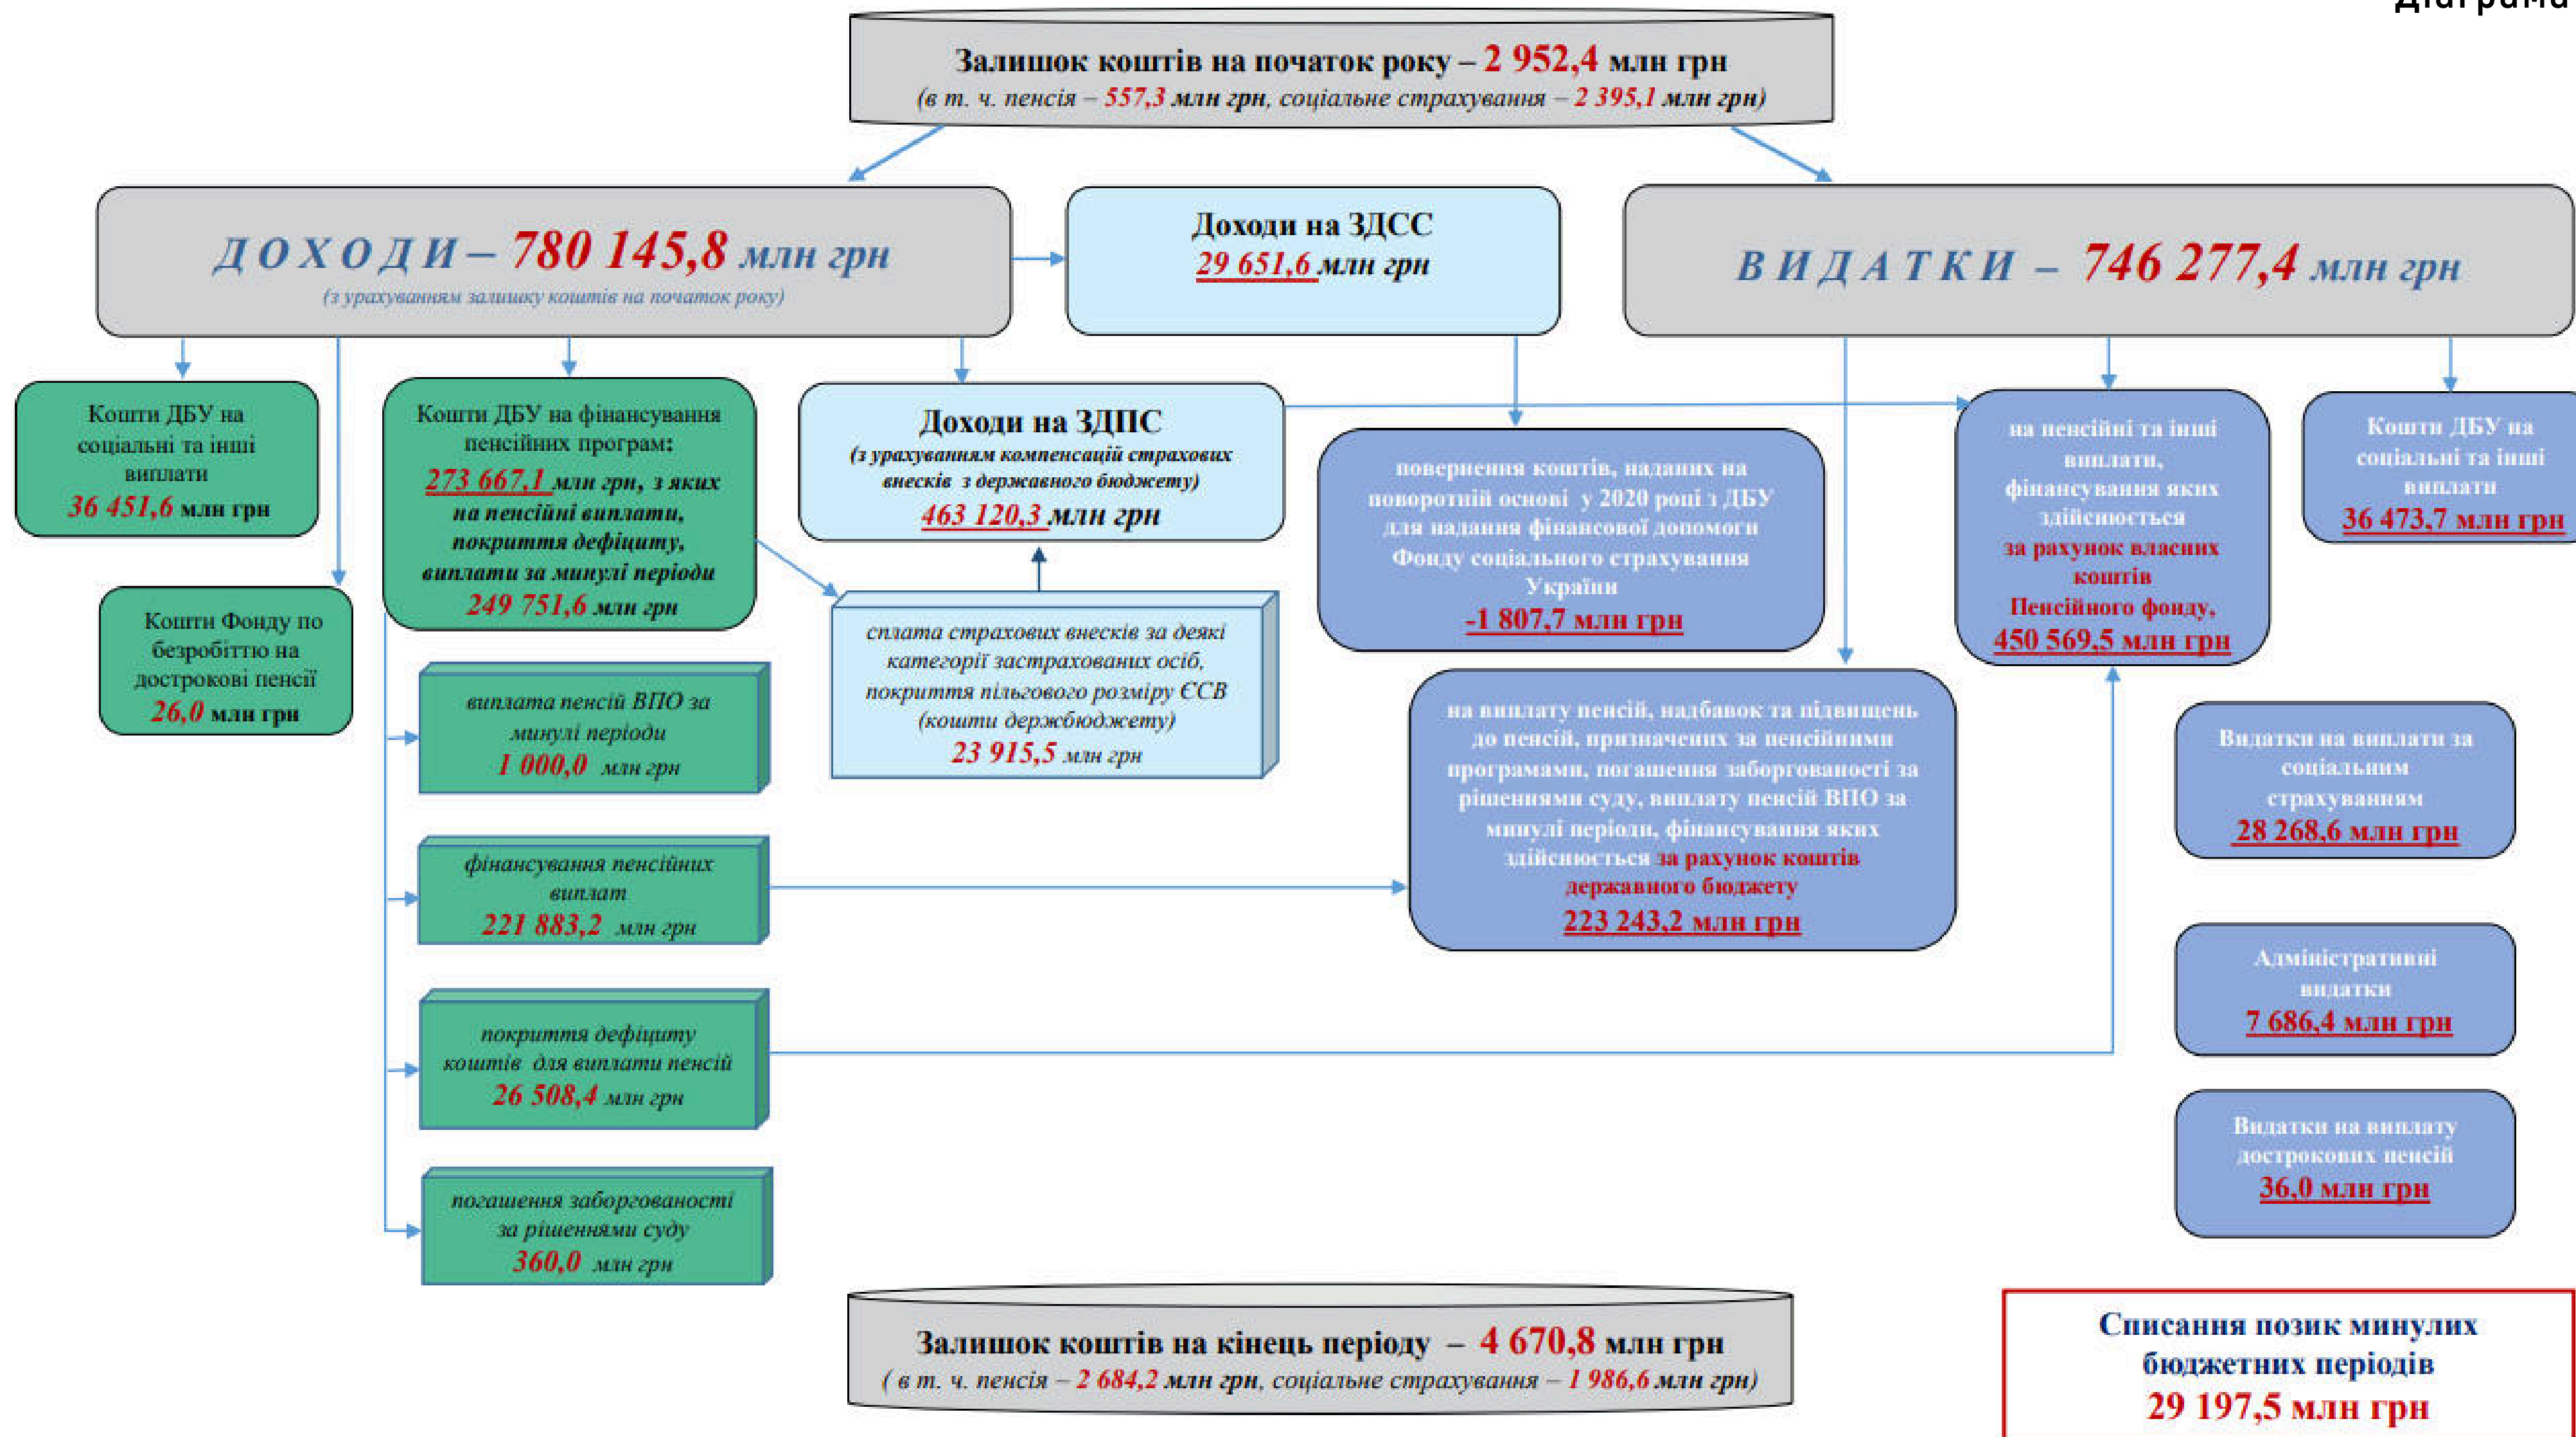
Діаграма

Залишок коштів на початок року – 2 952,4 млн грн
(в т. ч. пенсія – 557,3 млн грн, соціальне страхування – 2 395,1 млн грн)

Д О Х О Д И – 780 145,8 млн грн
(з урахуванням залишку коштів на початок року)

Доходи на ЗДСС
29 651,6 млн грн

В И Д А Т К И – 746 277,4 млн грн

Кошти ДБУ на соціальні та інші виплати
36 451,6 млн грн

Кошти ДБУ на фінансування пенсійних програм:
273 667,1 млн грн, з яких на пенсійні виплати, покриття дефіциту, виплати за минулі періоди
249 751,6 млн грн

Доходи на ЗДПС
(з урахуванням компенсації страхових внесків з державного бюджету)
463 120,3 млн грн

повернення коштів, наданих на поворотній основі у 2020 році з ДБУ для надання фінансової допомоги Фонду соціального страхування України
-1 807,7 млн грн

на пенсійні та інші виплати, фінансування яких здійснюється за рахунок власних коштів Пенсійного фонду,
450 569,5 млн грн

Кошти ДБУ на соціальні та інші виплати
36 473,7 млн грн

Кошти Фонду по безробіттю на дострокові пенсії
26,0 млн грн

сплата страхових внесків за деякі категорії застрахованих осіб, покриття пільгового розміру ЄСВ (кошти держбюджету)
23 915,5 млн грн

виплата пенсій ВПО за минулі періоди
1 000,0 млн грн

на виплату пенсій, надбавок та підвищень до пенсій, призначених за пенсійними програмами, погашення заборгованості за рішеннями суду, виплату пенсій ВПО за минулі періоди, фінансування яких здійснюється за рахунок коштів державного бюджету
223 243,2 млн грн

Видатки на виплати за соціальним страхуванням
28 268,6 млн грн

фінансування пенсійних виплат
221 883,2 млн грн

Адміністративні видатки
7 686,4 млн грн

покриття дефіциту коштів для виплати пенсій
26 508,4 млн грн

Видатки на виплату дострокових пенсій
36,0 млн грн

погашення заборгованості за рішеннями суду
360,0 млн грн

Залишок коштів на кінець періоду – 4 670,8 млн грн
( в т. ч. пенсія – 2 684,2 млн грн, соціальне страхування – 1 986,6 млн грн)

Списання позик минулих бюджетних періодів
29 197,5 млн грн